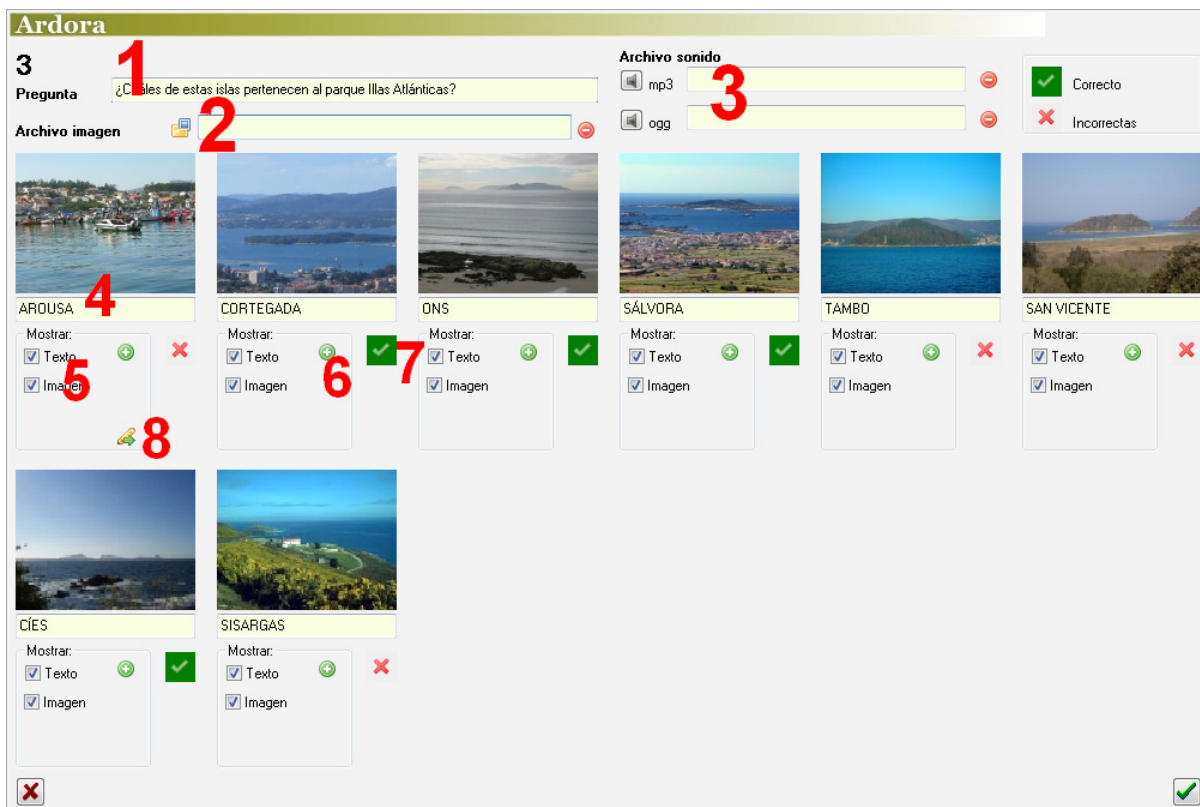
Ardora

3
Pregunta
¿Cuáles de estas islas pertenecen al parque Illas Atlánticas?
1

Archivo imagen
2

Archivo sonido
mp3
ogg
3

Correcto
Incorrectas

AROUSA
4
Mostrar:
Texto
Imagen
5
8

CORTEGADA
Mostrar:
Texto
Imagen
6

ONS
7
Mostrar:
Texto
Imagen

SÁLVORA
Mostrar:
Texto
Imagen

TAMBO
Mostrar:
Texto
Imagen

SAN VICENTE
Mostrar:
Texto
Imagen

CÍES
Mostrar:
Texto
Imagen

SISARGAS
Mostrar:
Texto
Imagen